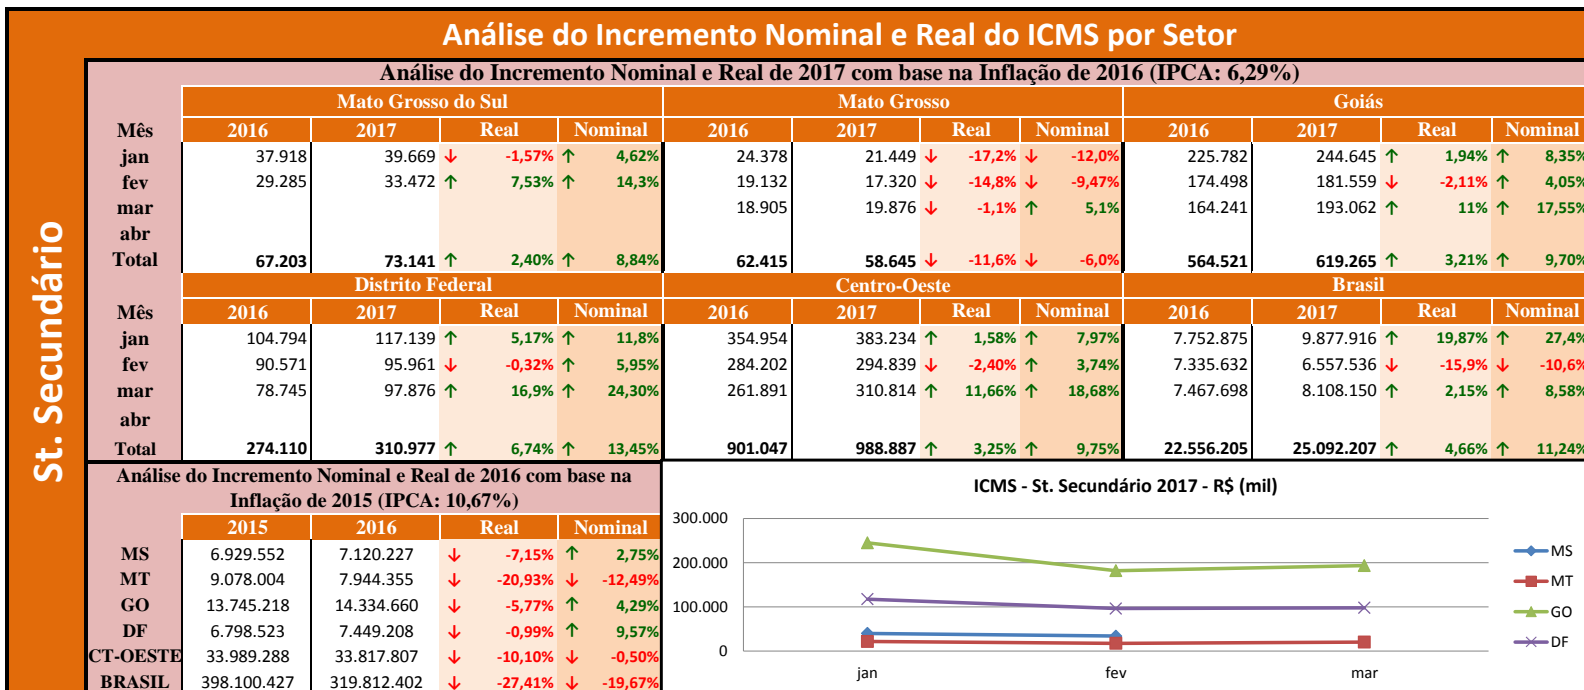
Análise do Incremento Nominal e Real do ICMS por Setor

St. Secundário

Análise do Incremento Nominal e Real de 2017 com base na Inflação de 2016 (IPCA: 6,29%)

| Mês | Mato Grosso do Sul 2016 | 2017 | Real | Nominal | Mato Grosso 2016 | 2017 | Real | Nominal | Goiás 2016 | 2017 | Real | Nominal |
|---|---|---|---|---|---|---|---|---|---|---|---|---|
| jan | 37.918 | 39.669 | -1,57% | 4,62% | 24.378 | 21.449 | -17,2% | -12,0% | 225.782 | 244.645 | 1,94% | 8,35% |
| fev | 29.285 | 33.472 | 7,53% | 14,3% | 19.132 | 17.320 | -14,8% | -9,47% | 174.498 | 181.559 | -2,11% | 4,05% |
| mar | | | | | 18.905 | 19.876 | -1,1% | 5,1% | 164.241 | 193.062 | 11% | 17,55% |
| abr | | | | | | | | | | | | |
| Total | 67.203 | 73.141 | 2,40% | 8,84% | 62.415 | 58.645 | -11,6% | -6,0% | 564.521 | 619.265 | 3,21% | 9,70% |

| Mês | Distrito Federal 2016 | 2017 | Real | Nominal | Centro-Oeste 2016 | 2017 | Real | Nominal | Brasil 2016 | 2017 | Real | Nominal |
|---|---|---|---|---|---|---|---|---|---|---|---|---|
| jan | 104.794 | 117.139 | 5,17% | 11,8% | 354.954 | 383.234 | 1,58% | 7,97% | 7.752.875 | 9.877.916 | 19,87% | 27,4% |
| fev | 90.571 | 95.961 | -0,32% | 5,95% | 284.202 | 294.839 | -2,40% | 3,74% | 7.335.632 | 6.557.536 | -15,9% | -10,6% |
| mar | 78.745 | 97.876 | 16,9% | 24,30% | 261.891 | 310.814 | 11,66% | 18,68% | 7.467.698 | 8.108.150 | 2,15% | 8,58% |
| abr | | | | | | | | | | | | |
| Total | 274.110 | 310.977 | 6,74% | 13,45% | 901.047 | 988.887 | 3,25% | 9,75% | 22.556.205 | 25.092.207 | 4,66% | 11,24% |

Análise do Incremento Nominal e Real de 2016 com base na Inflação de 2015 (IPCA: 10,67%)

| | 2015 | 2016 | Real | Nominal |
|---|---|---|---|---|
| MS | 6.929.552 | 7.120.227 | -7,15% | 2,75% |
| MT | 9.078.004 | 7.944.355 | -20,93% | -12,49% |
| GO | 13.745.218 | 14.334.660 | -5,77% | 4,29% |
| DF | 6.798.523 | 7.449.208 | -0,99% | 9,57% |
| CT-OESTE | 33.989.288 | 33.817.807 | -10,10% | -0,50% |
| BRASIL | 398.100.427 | 319.812.402 | -27,41% | -19,67% |

ICMS - St. Secundário 2017 - R$ (mil)
300.000
200.000
100.000
0
jan
fev
mar
MS
MT
GO
DF